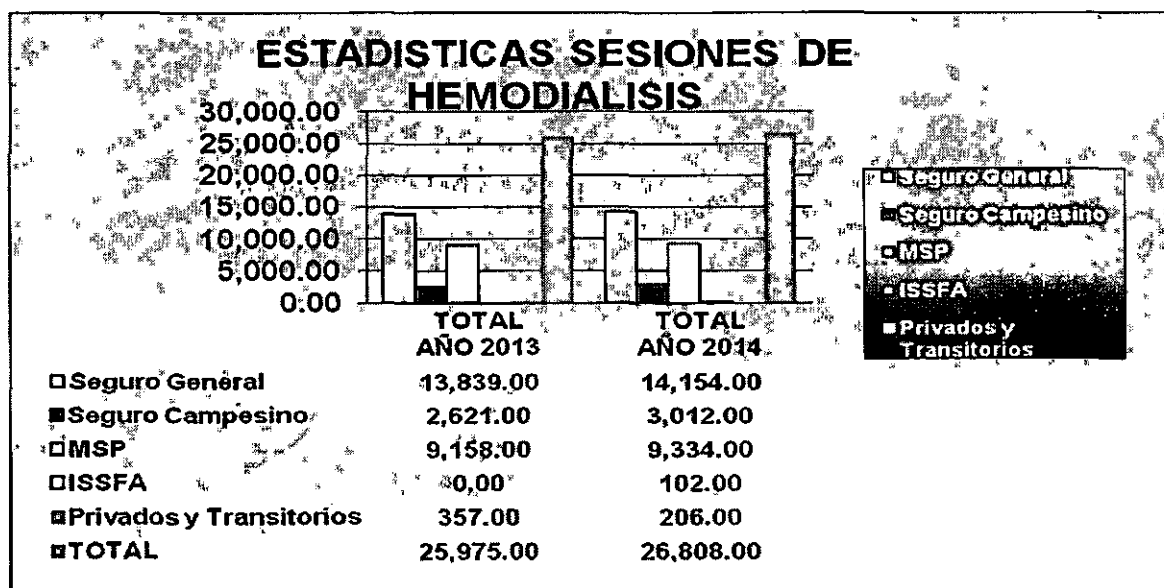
ESTADISTICAS SESIONES DE HEMODIALISIS

30,000.00
25,000.00
20,000.00
15,000.00
10,000.00
5,000.00
0.00

Seguro General
Seguro Campesino
MSP
ISSFA
Privados y Transitorios

| | TOTAL AÑO 2013 | TOTAL AÑO 2014 |
|---|---|---|
| Seguro General | 13,839.00 | 14,154.00 |
| Seguro Campesino | 2,621.00 | 3,012.00 |
| MSP | 9,158.00 | 9,334.00 |
| ISSFA | 0,00 | 102.00 |
| Privados y Transitorios | 357.00 | 206.00 |
| TOTAL | 25,975.00 | 26,808.00 |